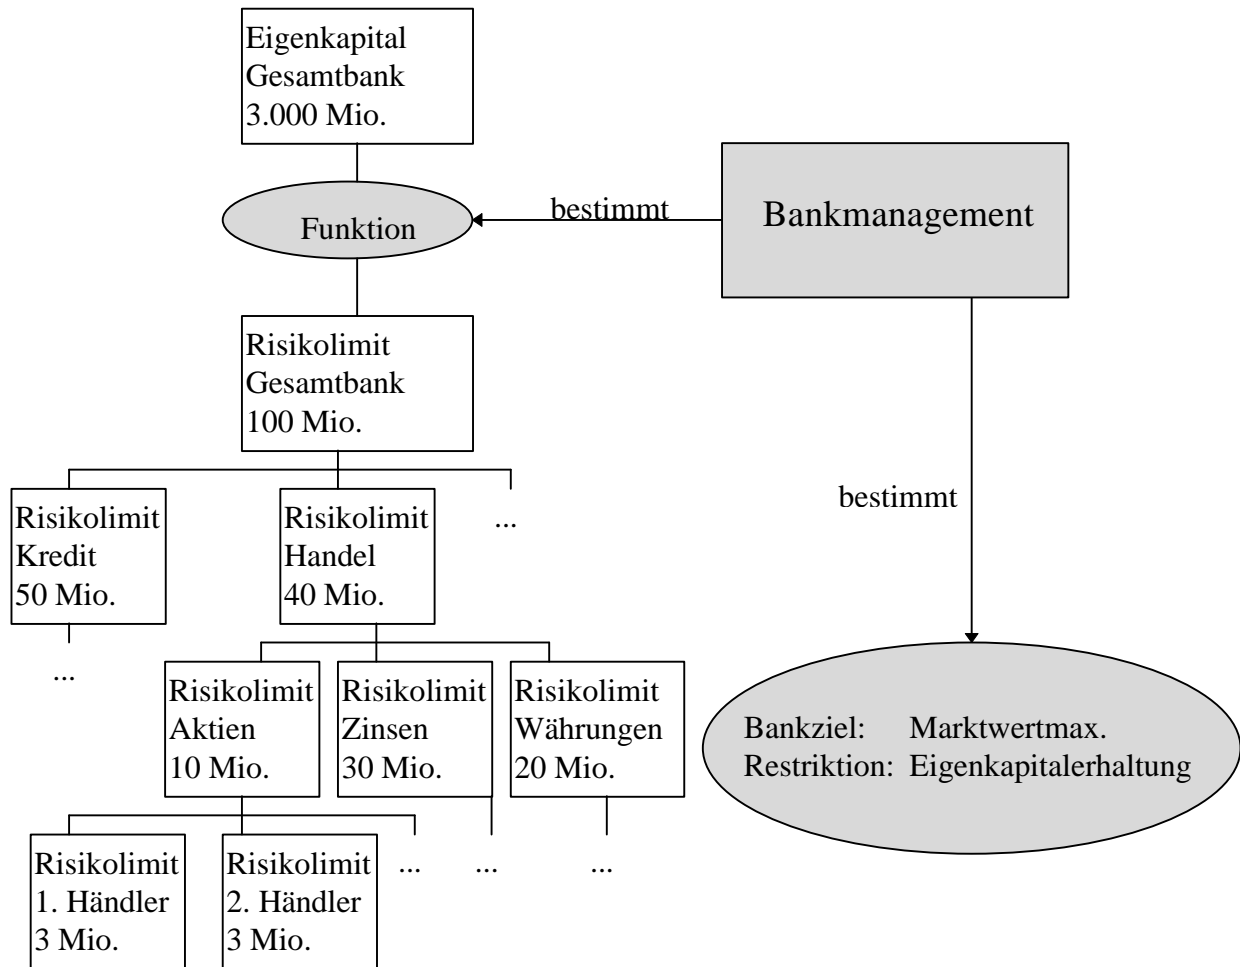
Eigenkapital
Gesamtbank
3.000 Mio.

Funktion

bestimmt

Bankmanagement

Risikolimit
Gesamtbank
100 Mio.

Risikolimit
Kredit
50 Mio.

Risikolimit
Handel
40 Mio.

...

...

bestimmt

Risikolimit
Aktien
10 Mio.

Risikolimit
Zinsen
30 Mio.

Risikolimit
Währungen
20 Mio.

Bankziel: Marktwertmax.
Restriktion: Eigenkapitalerhaltung

Risikolimit
1. Händler
3 Mio.

Risikolimit
2. Händler
3 Mio.

...

...

...